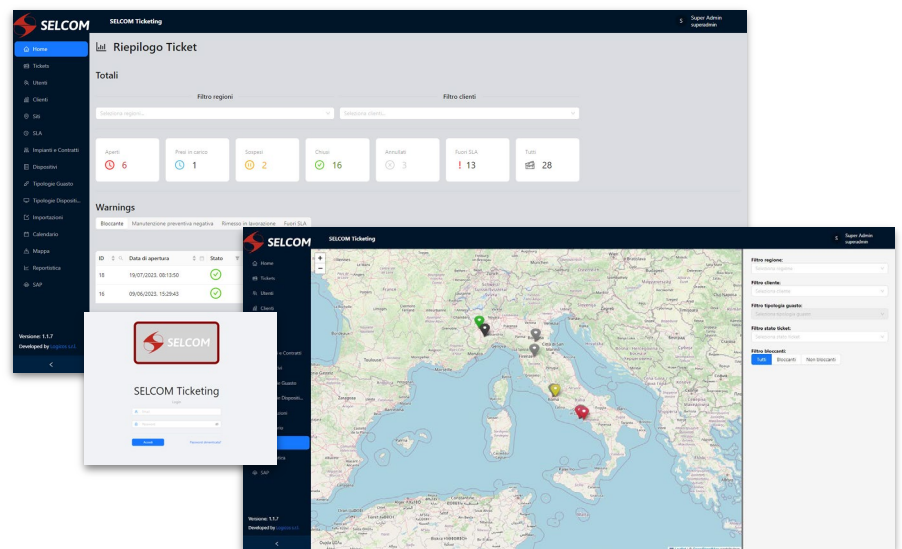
SELCOM SELCOM Ticketing

Super Admin
superadmin

Home
Tickets
Utenti
Clienti
Siti
SLA
Impianti e Contratti
Dispositivi
Tipologie Guasto
Tipologie Dispositi...
Importazioni
Calendario
Mappa
Reportistica
SAP

Riepilogo Ticket

Totali

Filtro regioni
Seleziona regioni...

Filtro clienti
Seleziona clienti...

| Aperti | Presi in carico | Sospesi | Chiusi | Annullati | Fuori SLA | Tutti |
|---|---|---|---|---|---|---|
| 6 | 1 | 2 | 16 | 3 | 13 | 28 |

Warnings

Bloccante | Manutenzione preventiva regolare | Rimesso in lavorazione | Fuori SLA

| ID | Data di apertura | Stato |
|---|---|---|
| 18 | 19/07/2023, 09:13:50 | |
| 16 | 09/06/2023, 15:29:43 | |

Versione: 1.1.7
Developed by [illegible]

SELCOM

SELCOM Ticketing
Login
Email
Password
Accedi
Password dimenticata?

SELCOM SELCOM Ticketing

Super Admin
superadmin

Home
Tickets
Utenti
Clienti
Impianti e Contratti
Tipologie Guasto
Tipologie Dispositi...
SAP

Versione: 1.1.7
Developed by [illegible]

Filtro regione:
Seleziona regione
Filtro cliente:
Seleziona cliente
Filtro tipologia guasto:
Seleziona tipologia guasto
Filtro stato ticket:
Seleziona stato ticket
Filtro bloccanti:
Tutti | Bloccanti | Non bloccanti